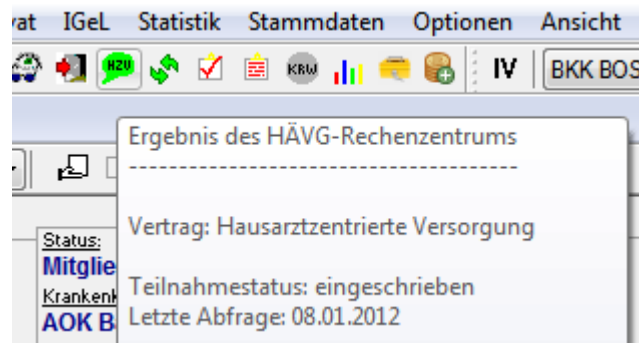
vat IGeL Statistik Stammdaten Optionen Ansicht

HZV KRW IV BKK BOS

Ergebnis des HÄVG-Rechenzentrums
----------------------------------------

Vertrag: Hausarztzentrierte Versorgung

Teilnahmestatus: eingeschrieben
Letzte Abfrage: 08.01.2012

Status:
Mitglie
Krankenk
AOK B